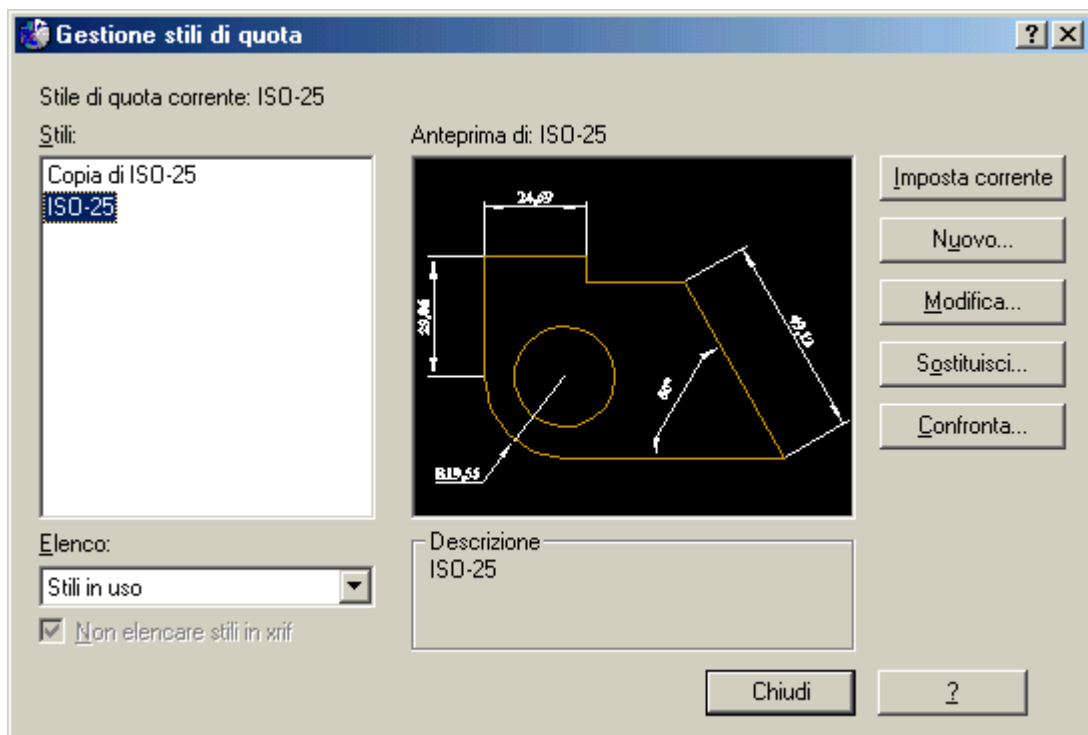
Gestione stili di quota

? X

Stile di quota corrente: ISO-25

Stili:

Copia di ISO-25
ISO-25

Anteprima di: ISO-25

24,69

20,06

49,19

60°

R19,56

Imposta corrente

Nuovo...

Modifica...

Sostituisci...

Confronta...

Elenco:

Stili in uso

Non elencare stili in xrif

Descrizione

ISO-25

Chiudi

?